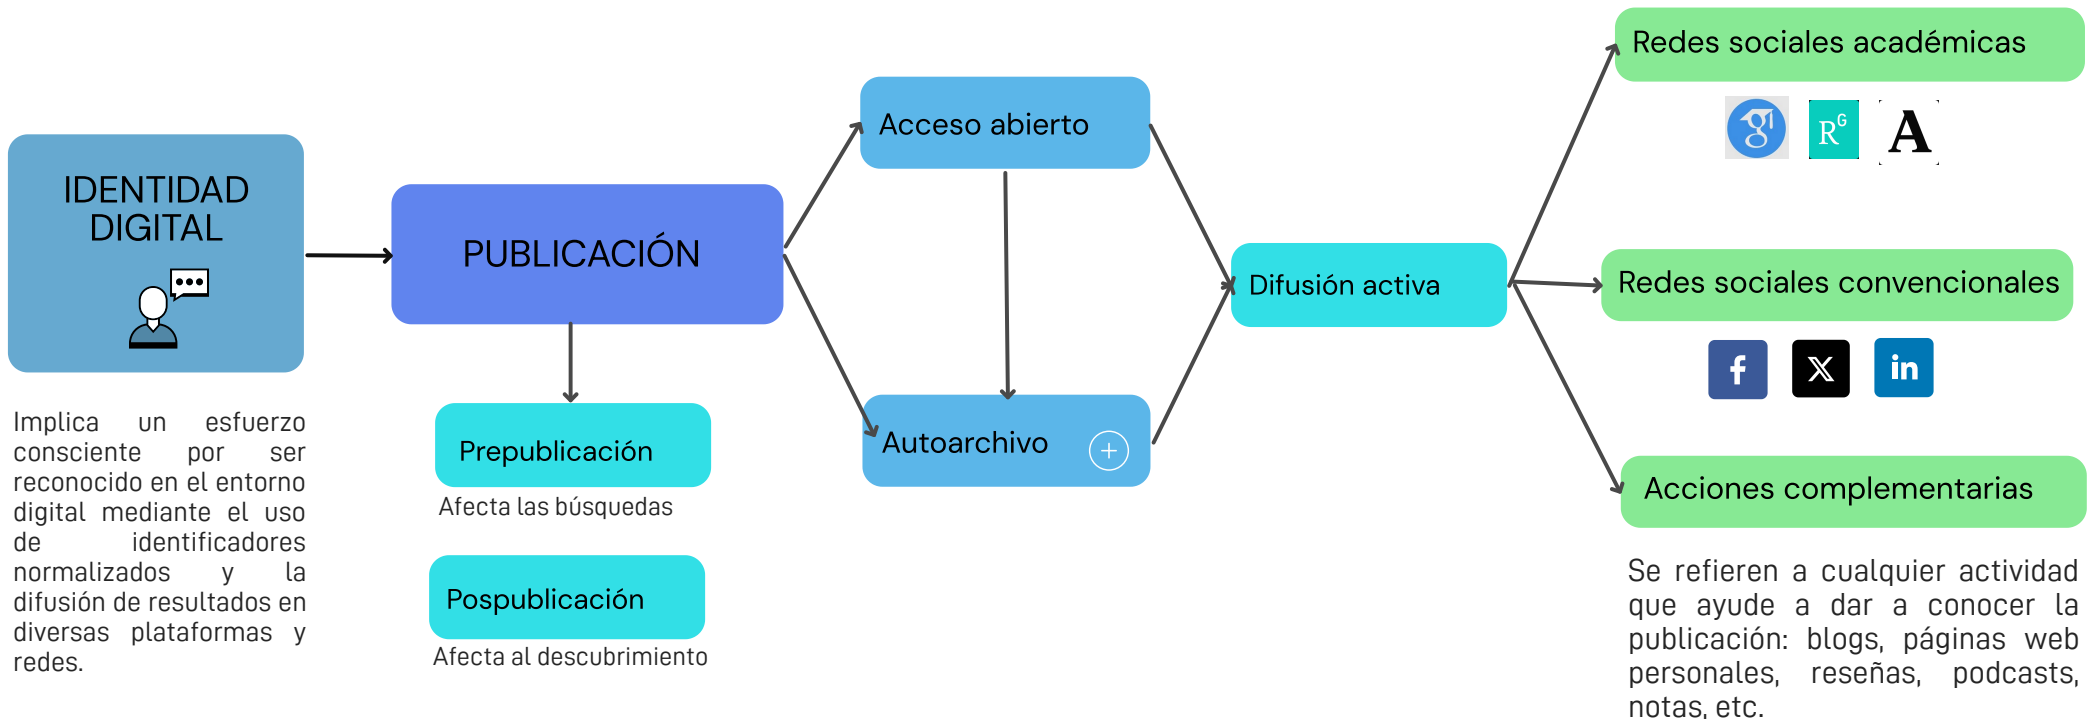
IDENTIDAD DIGITAL

Implica un esfuerzo consciente por ser reconocido en el entorno digital mediante el uso de identificadores normalizados y la difusión de resultados en diversas plataformas y redes.

PUBLICACIÓN

Prepublicación

Afecta las búsquedas

Pospublicación

Afecta al descubrimiento

Acceso abierto

Autoarchivo

Difusión activa

Redes sociales académicas

$R^G$

A

Redes sociales convencionales

f

in

Acciones complementarias

Se refieren a cualquier actividad que ayude a dar a conocer la publicación: blogs, páginas web personales, reseñas, podcasts, notas, etc.